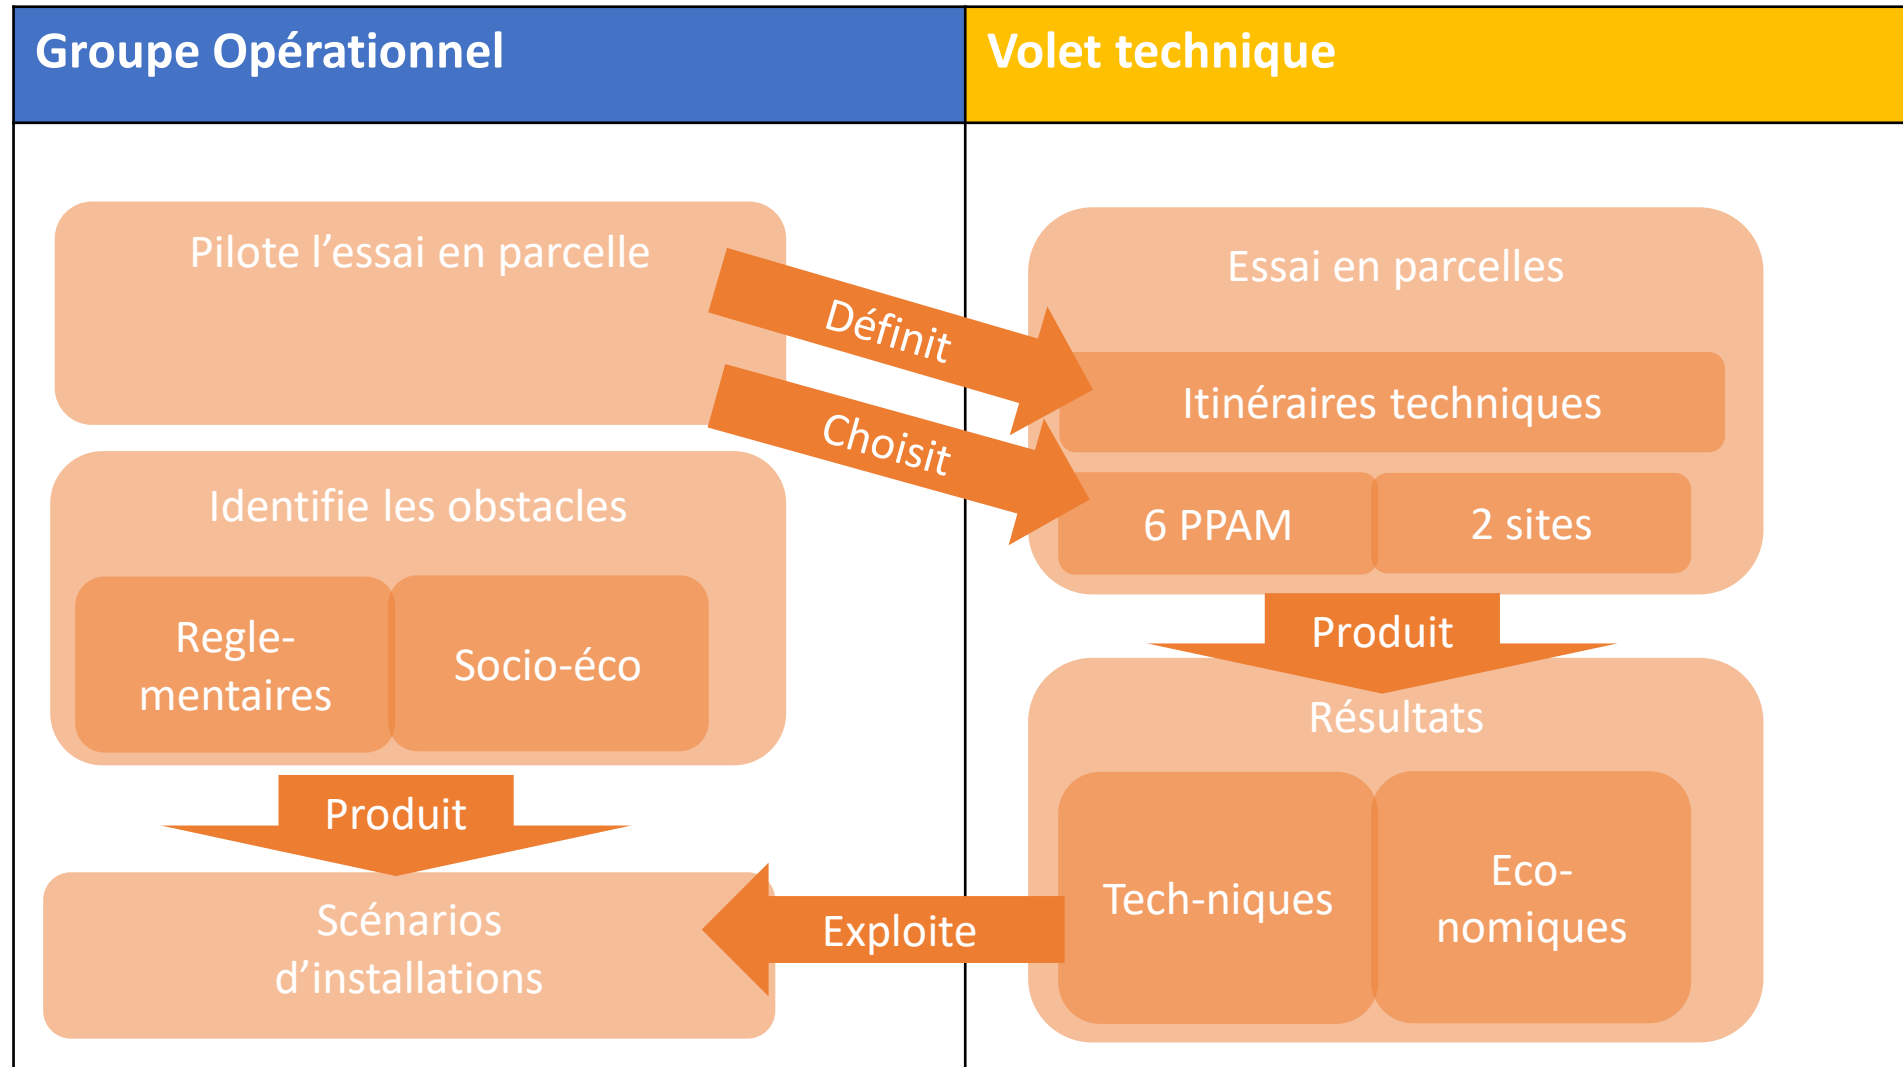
Groupe Opérationnel

Pilote l’essai en parcelle

Identifie les obstacles

Regle-mentaires

Socio-éco

Produit

Scénarios d’installations

Volet technique

Essai en parcelles

Itinéraires techniques

6 PPAM

2 sites

Définit

Choisit

Produit

Résultats

Tech-niques

Eco-nomiques

Exploite